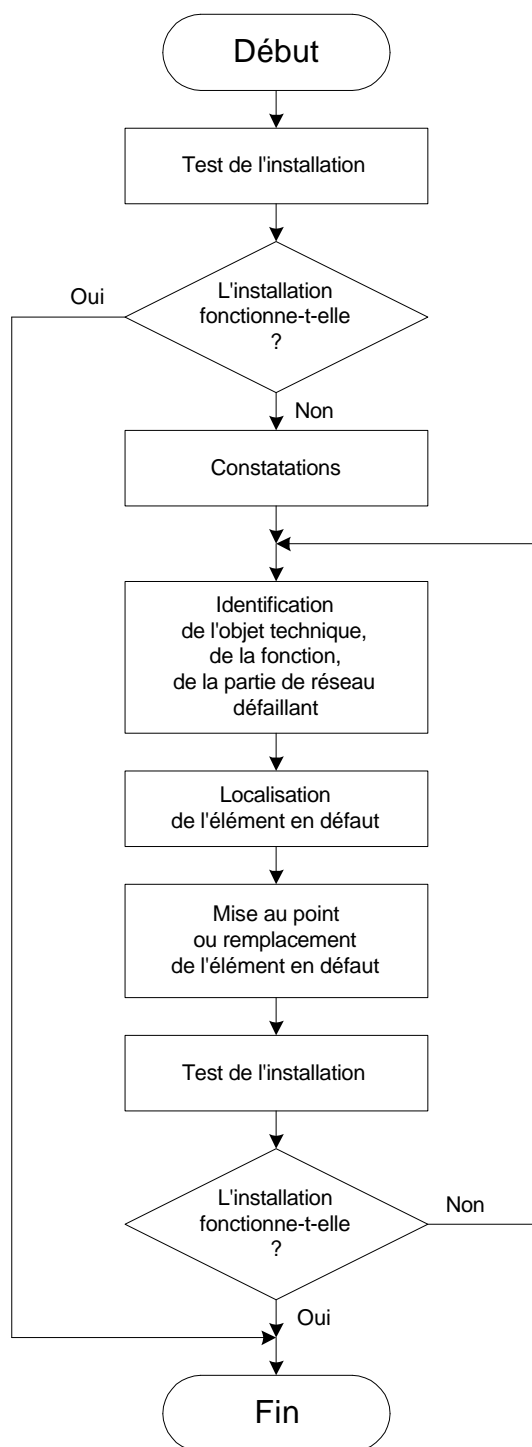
Début

Test de l'installation

Oui

L'installation fonctionne-t-elle ?

Non

Constatations

Identification de l'objet technique, de la fonction, de la partie de réseau défaillant

Localisation de l'élément en défaut

Mise au point ou remplacement de l'élément en défaut

Test de l'installation

L'installation fonctionne-t-elle ?

Non

Oui

Fin